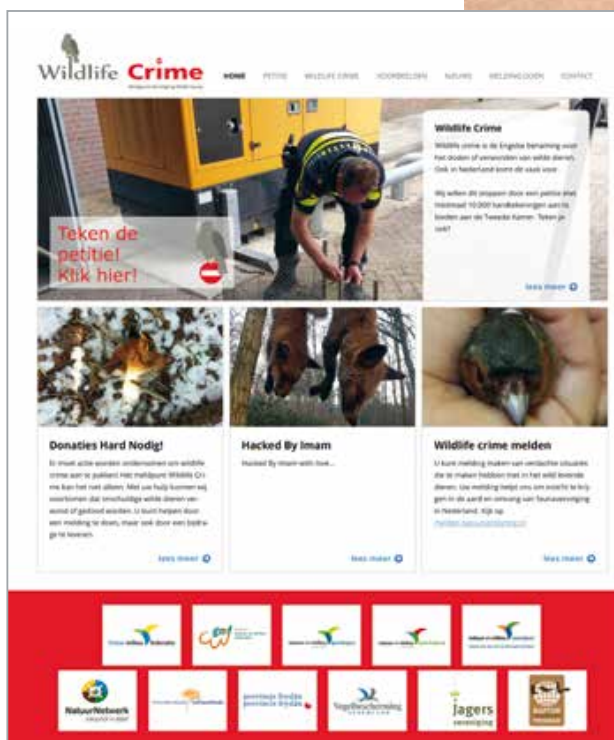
Wildlife Crime

HOME PETITIE WILDLIFE CRIME VOORBEELDEN NIEUWS MELDPUNT CONTACT

Wildlife Crime

Wildlife crime is de Engelse benaming voor het doden of verwonden van wilde dieren. Ook in Nederland komt de zaak voor.

Wij willen dit stoppen door een petitie met minimaal 10.000 handtekeningen aan te bieden aan de Tweede Kamer. Teken je ook?

lees meer

Teken de petitie! Klik hier!

Donaties Hard Nodig!

Er moet actie worden ondernomen om wildlife crime aan te pakken. Het meldpunt Wildlife Crime kan het niet alleen. Met uw hulp kunnen wij voorkomen dat onschuldige wilde dieren verwond of gedood worden. U kunt helpen door een melding te doen, maar ook door een bedrag te doneren.

lees meer

Hacked By Imam

Hacked By Imam with love...

lees meer

Wildlife crime melden

U kunt melding maken van verdachte situaties die te maken hebben met in het wild levende dieren. Uw melding helpt ons om inzicht te krijgen in de aard en omvang van faunavervolging in Nederland. Klik op:
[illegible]

lees meer

NatuurNetwerk

Vogelbescherming

Jagers vereniging